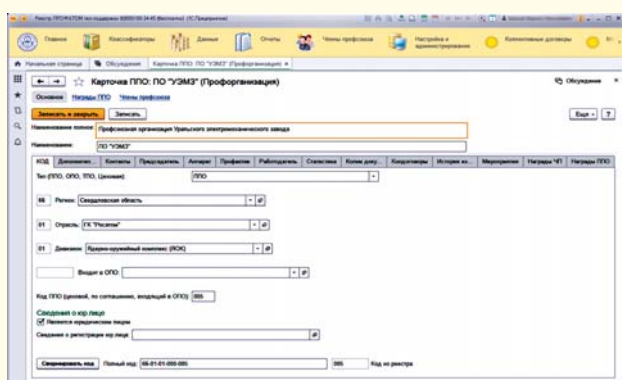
Реестр ПРОФАТОМ (по подписке 8(800) 00 24 45 (бесплатно)) (1С:Предприятие)

Главное Классификаторы Данные Отчеты Члены профсоюза Настройка и администрирование Коллективные договоры

Начальная страница Обсуждения Карточка ППО: ПО "УЭМЗ" (Профорганизация)

Карточка ППО: ПО "УЭМЗ" (Профорганизация)

Обсуждение

Основное Награды ППО Члены профсоюза

Записать и закрыть Записать Еще ?

Наименование полное: Профсоюзная организация Уральского электромеханического завода

Наименование: ПО "УЭМЗ"

| КОД | Дополнител... | Контакты | Председатель | Аппарат | Профактив | Работодатель | Статистика | Колем доку... | Координаторы | История из... | Мероприятия | Награды ЧП | Награды ППО |
|---|---|---|---|---|---|---|---|---|---|---|---|---|---|

Тип (ППО, ОПО, ТПО, Цеховая): ППО

66 Регион: Свердловская область

01 Отрасль: ГК "Росатом"

01 Дивизион: Ядерно-оружейный комплекс (ЯОК)

Входит в ОПО:

Код ППО (цеховой, по соглашению, входящей в ОПО): 095

Сведения о юр.лице

Является юридическим лицом

Сведения о регистрации юр.лица:

Сформировать код Полный код: 66-01-01-000-095 095 Код из реестра